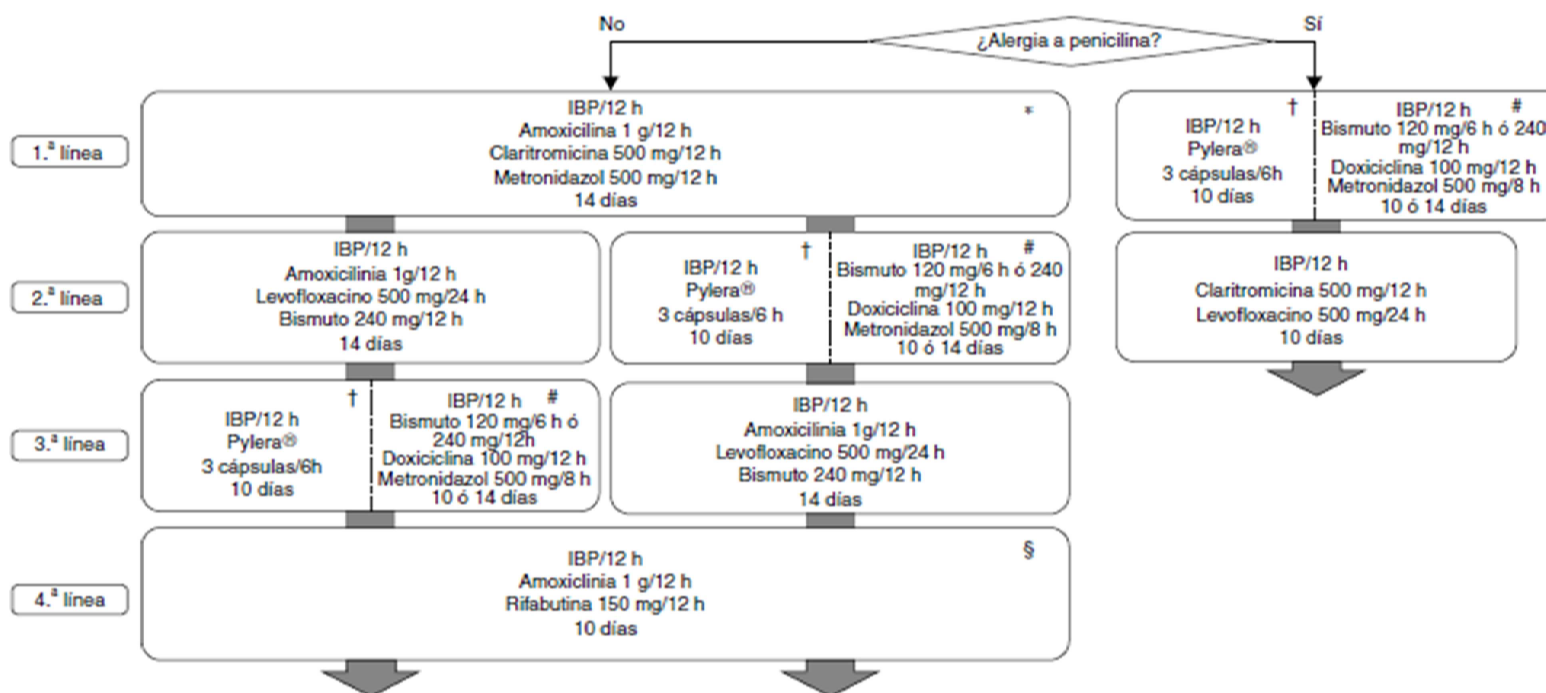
No

¿Alergia a penicilina?

Sí

1.ª línea

IBP/12 h
Amoxicilina 1 g/12 h
Claritromicina 500 mg/12 h
Metronidazol 500 mg/12 h
14 días
*

†
IBP/12 h
Pylera®
3 cápsulas/6h
10 días

IBP/12 h #
Bismuto 120 mg/6 h ó 240 mg/12 h
Doxiciclina 100 mg/12 h
Metronidazol 500 mg/8 h
10 ó 14 días

2.ª línea

IBP/12 h
Amoxicilinia 1g/12 h
Levofloxacino 500 mg/24 h
Bismuto 240 mg/12 h
14 días

†
IBP/12 h
Pylera®
3 cápsulas/6 h
10 días

IBP/12 h #
Bismuto 120 mg/6 h ó 240 mg/12 h
Doxiciclina 100 mg/12 h
Metronidazol 500 mg/8 h
10 ó 14 días

IBP/12 h
Claritromicina 500 mg/12 h
Levofloxacino 500 mg/24 h
10 días

3.ª línea

†
IBP/12 h
Pylera®
3 cápsulas/6h
10 días

IBP/12 h #
Bismuto 120 mg/6 h ó 240 mg/12h
Doxiciclina 100 mg/12 h
Metronidazol 500 mg/8 h
10 ó 14 días

IBP/12 h
Amoxicilinia 1g/12 h
Levofloxacino 500 mg/24 h
Bismuto 240 mg/12 h
14 días

4.ª línea

IBP/12 h
Amoxiclinia 1 g/12 h
Rifabutina 150 mg/12 h
10 días
§